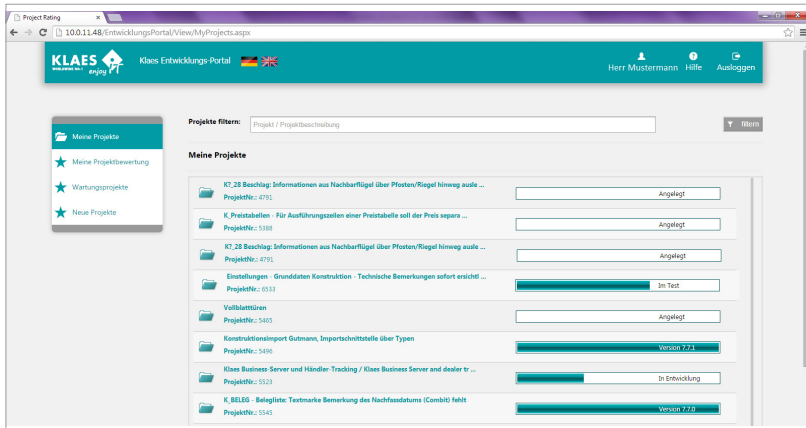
Project Rating

10.0.11.48/EntwicklungsPortal/View/MyProjects.aspx

KLAES WORLDWIDE NO.1 enjoy

Klaes Entwicklungs-Portal

Herr Mustermann Hilfe Ausloggen

Meine Projekte

Meine Projektbewertung

Wartungsprojekte

Neue Projekte

Projekte filtern: Projekt / Projektbeschreibung

filtern

Meine Projekte

K7_28 Beschlag: Informationen aus Nachbarflügel über Pfosten/Riegel hinweg ausle ...
ProjektNr.: 4791
Angelegt

K_Preistabellen - Für Ausführungszeilen einer Preistabelle soll der Preis separa ...
ProjektNr.: 5388
Angelegt

K7_28 Beschlag: Informationen aus Nachbarflügel über Pfosten/Riegel hinweg ausle ...
ProjektNr.: 4791
Angelegt

Einstellungen - Grunddaten Konstruktion - Technische Bemerkungen sofort ersicht ...
ProjektNr.: 6533
Im Test

Vollblatttüren
ProjektNr.: 5465
Angelegt

Konstruktionsimport Gutmann, Importschnittstelle über Typen
ProjektNr.: 5496
Version 7.7.1

Klaes Business-Server und Händler-Tracking / Klaes Business Server and dealer tr ...
ProjektNr.: 5523
In Entwicklung

K_BELEG - Belegliste: Textmarke Bemerkung des Nachfassdatums (Combit) fehlt
ProjektNr.: 5545
Version 7.7.0